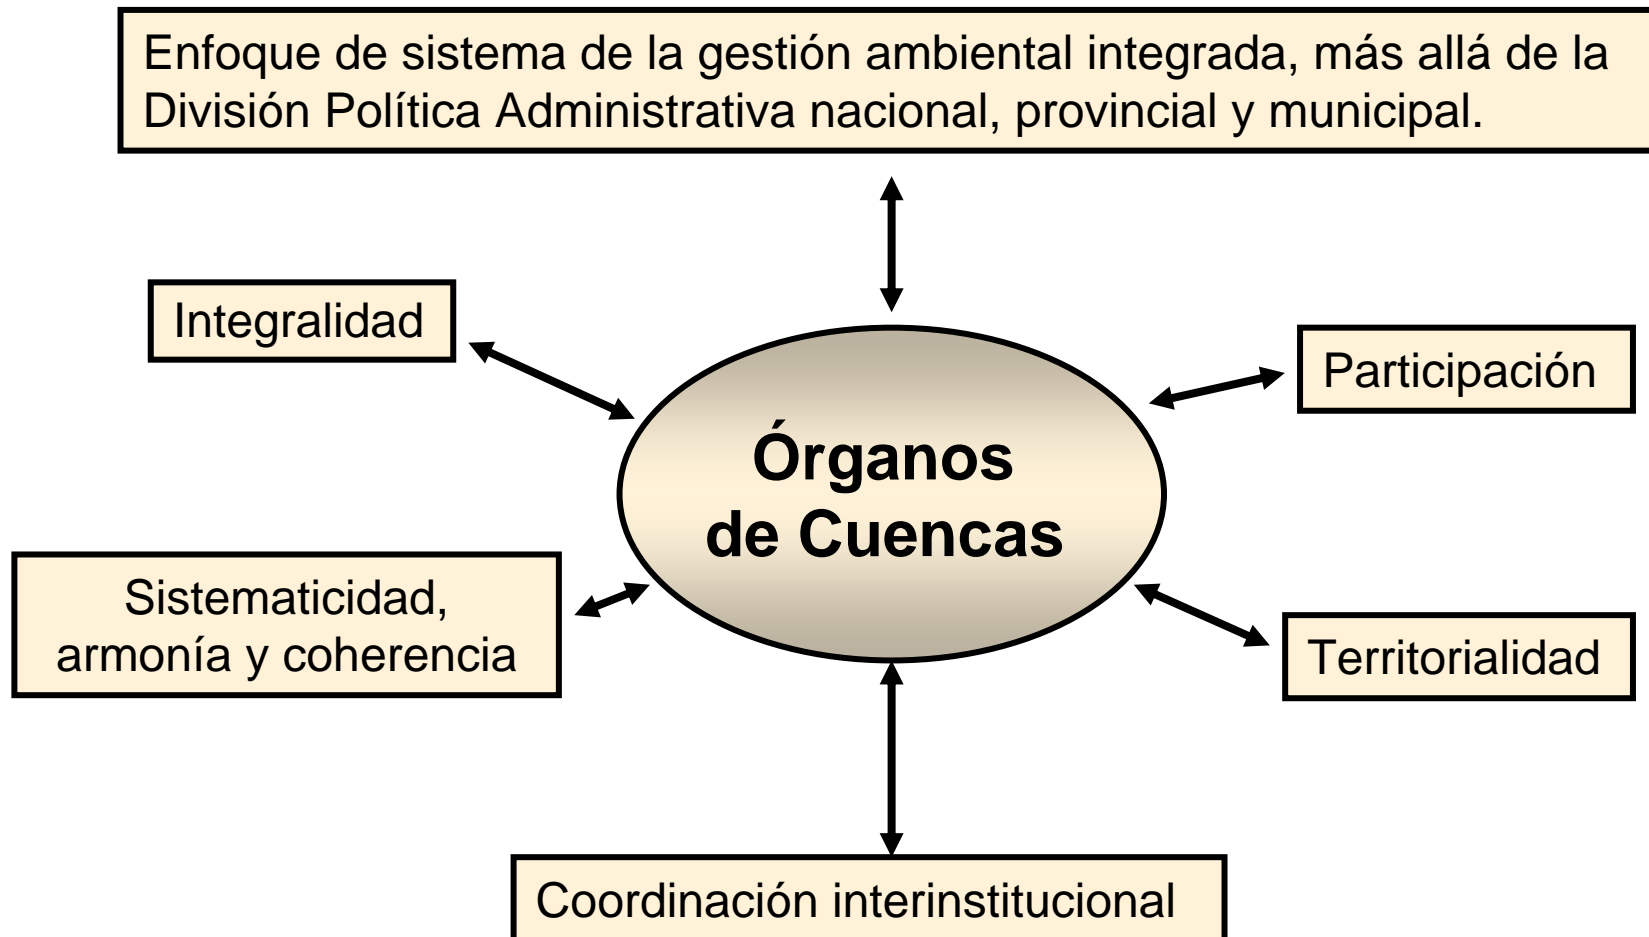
Enfoque de sistema de la gestión ambiental integrada, más allá de la División Política Administrativa nacional, provincial y municipal.

Integralidad

Participación

Órganos de Cuencas

Sistematicidad, armonía y coherencia

Territorialidad

Coordinación interinstitucional